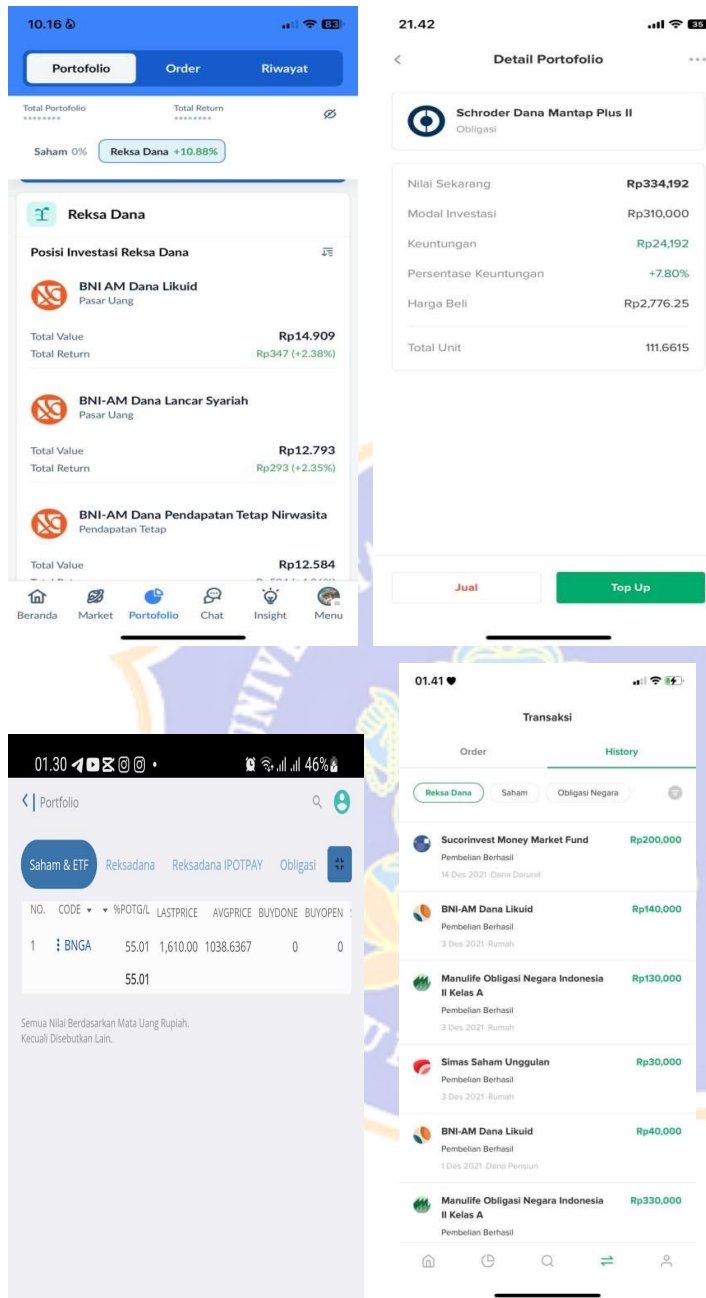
10.16

Portofolio Order Riwayat

Total Portofolio ******** Total Return ********

Saham 0% Reksa Dana +10.88%

Reksa Dana

Posisi Investasi Reksa Dana

BNI AM Dana Likuid
Pasar Uang

Total Value Rp14.909
Total Return Rp347 (+2.38%)

BNI-AM Dana Lancar Syariah
Pasar Uang

Total Value Rp12.793
Total Return Rp293 (+2.35%)

BNI-AM Dana Pendapatan Tetap Nirwasita
Pendapatan Tetap

Total Value Rp12.584
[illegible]

Beranda Market Portofolio Chat Insight Menu

21.42

Detail Portofolio

Schroder Dana Mantap Plus II
Obligasi

| | |
|---|---|
| Nilai Sekarang | Rp334,192 |
| Modal Investasi | Rp310,000 |
| Keuntungan | Rp24,192 |
| Persentase Keuntungan | +7.80% |
| Harga Beli | Rp2,776.25 |
| Total Unit | 111.6615 |

Jual Top Up

01.30 46%

Portfolio

Saham & ETF Reksadana Reksadana IPOTPAY Obligasi

| NO. | CODE | %POTG/L | LASTPRICE | AVGPRICE | BUYDONE | BUYOPEN |
|---|---|---|---|---|---|---|
| 1 | BNGA | 55.01 | 1,610.00 | 1038.6367 | 0 | 0 |
| | | 55.01 | | | | |

Semua Nilai Berdasarkan Mata Uang Rupiah. Kecuali Disebutkan Lain.

01.41

Transaksi

Order History

Reksa Dana Saham Obligasi Negara

Sucorinvest Money Market Fund Rp200,000
Pembelian Berhasil
14 Des 2021 · Dana Darurat

BNI-AM Dana Likuid Rp140,000
Pembelian Berhasil
3 Des 2021 · Rumah

Manulife Obligasi Negara Indonesia II Kelas A Rp130,000
Pembelian Berhasil
3 Des 2021 · Rumah

Simas Saham Unggulan Rp30,000
Pembelian Berhasil
3 Des 2021 · Rumah

BNI-AM Dana Likuid Rp40,000
Pembelian Berhasil
1 Des 2021 · Dana Pensiun

Manulife Obligasi Negara Indonesia II Kelas A Rp330,000
Pembelian Berhasil